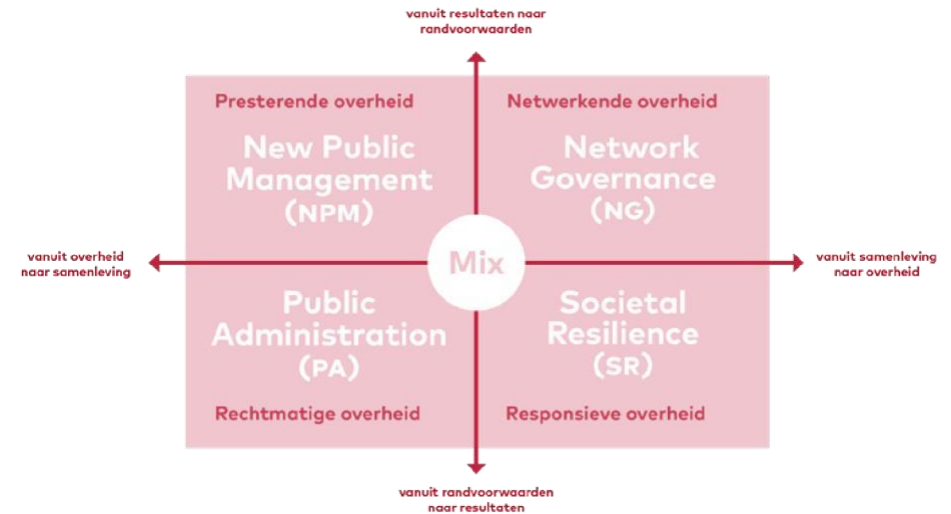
vanuit resultaten naar randvoorwaarden

Presterende overheid

New Public Management (NPM)

Netwerkende overheid

Network Governance (NG)

vanuit overheid naar samenleving

Mix

vanuit samenleving naar overheid

Public Administration (PA)

Societal Resilience (SR)

Rechtmatige overheid

Responsieve overheid

vanuit randvoorwaarden naar resultaten